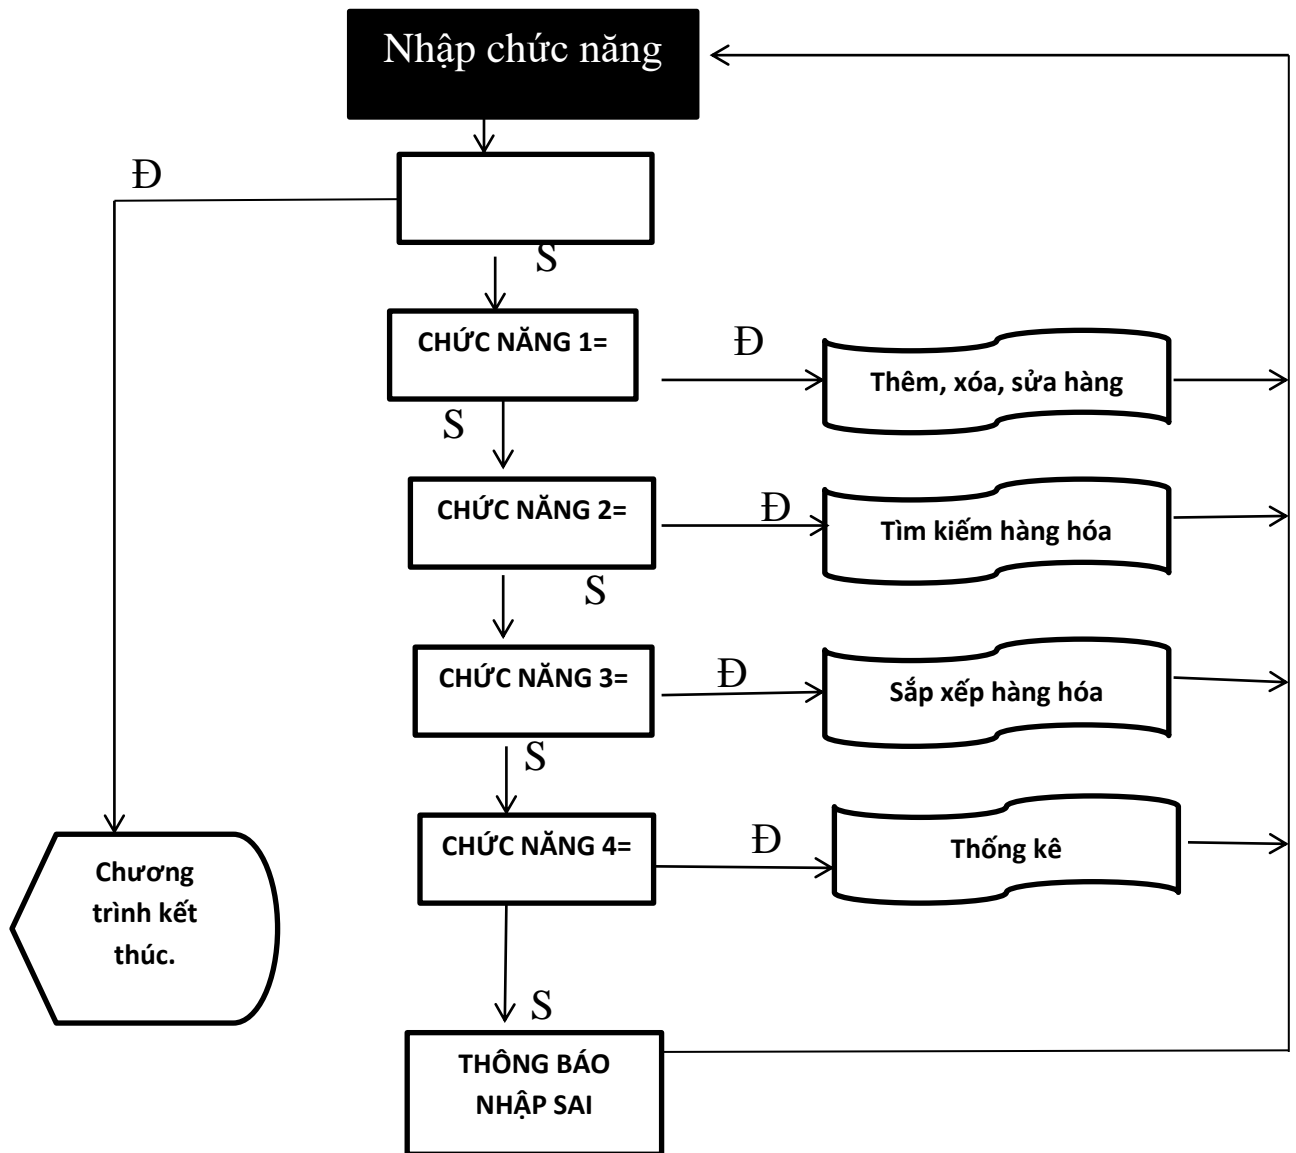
Nhập chức năng

Đ

S

CHỨC NĂNG 1=

Đ

Thêm, xóa, sửa hàng

S

CHỨC NĂNG 2=

Đ

Tìm kiếm hàng hóa

S

CHỨC NĂNG 3=

Đ

Sắp xếp hàng hóa

S

CHỨC NĂNG 4=

Đ

Thống kê

Chương trình kết thúc.

S

THÔNG BÁO NHẬP SAI